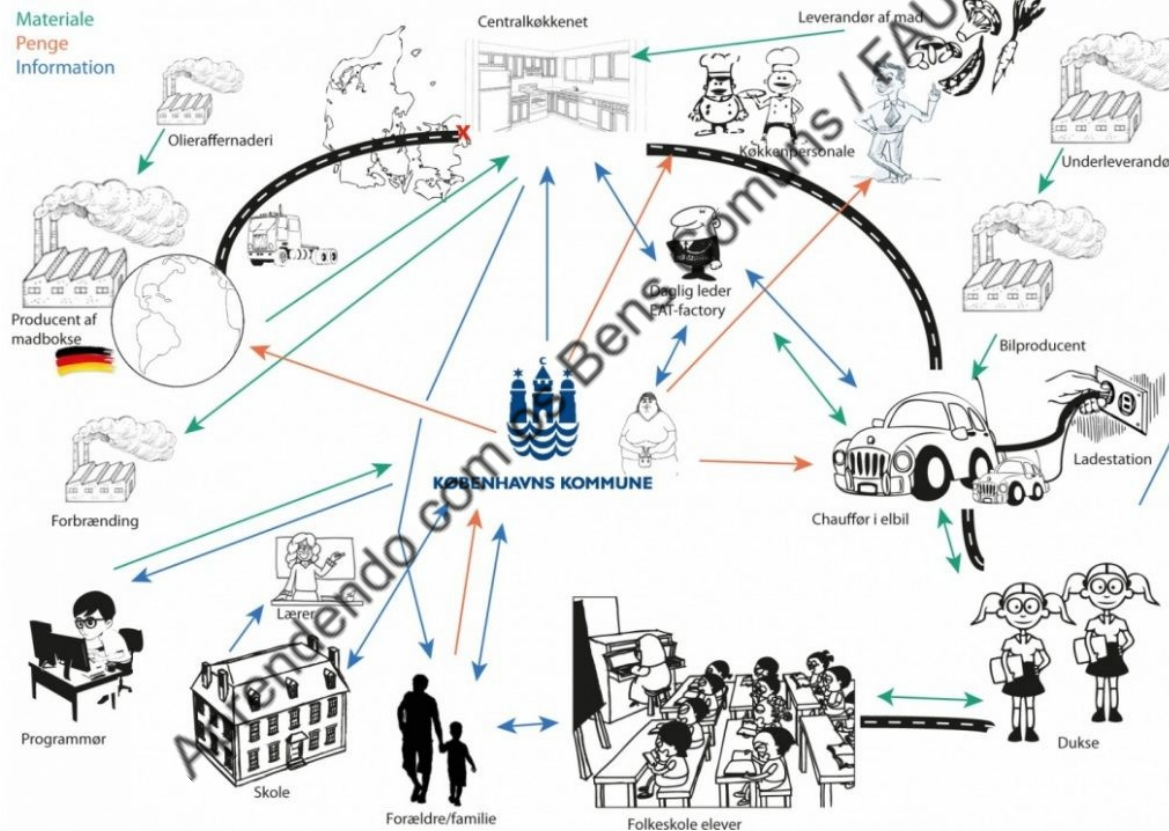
Materiale
Penge
Information

Centralkøkkenet

Leverandør af mad

Olieraffernaderi

Køkkenpersonale

Underleverandø

Producent af madbokse

Daglig leder EAT-factory

Bilproducent

KØBENHAVNS KOMMUNE

Ladestation

Forbrænding

Chauffør i elbil

Lærer

Programmør

Skole

Forældre/familie

Folkeskole elever

Dukse

Aprendendo com os Bens Comuns / FAU